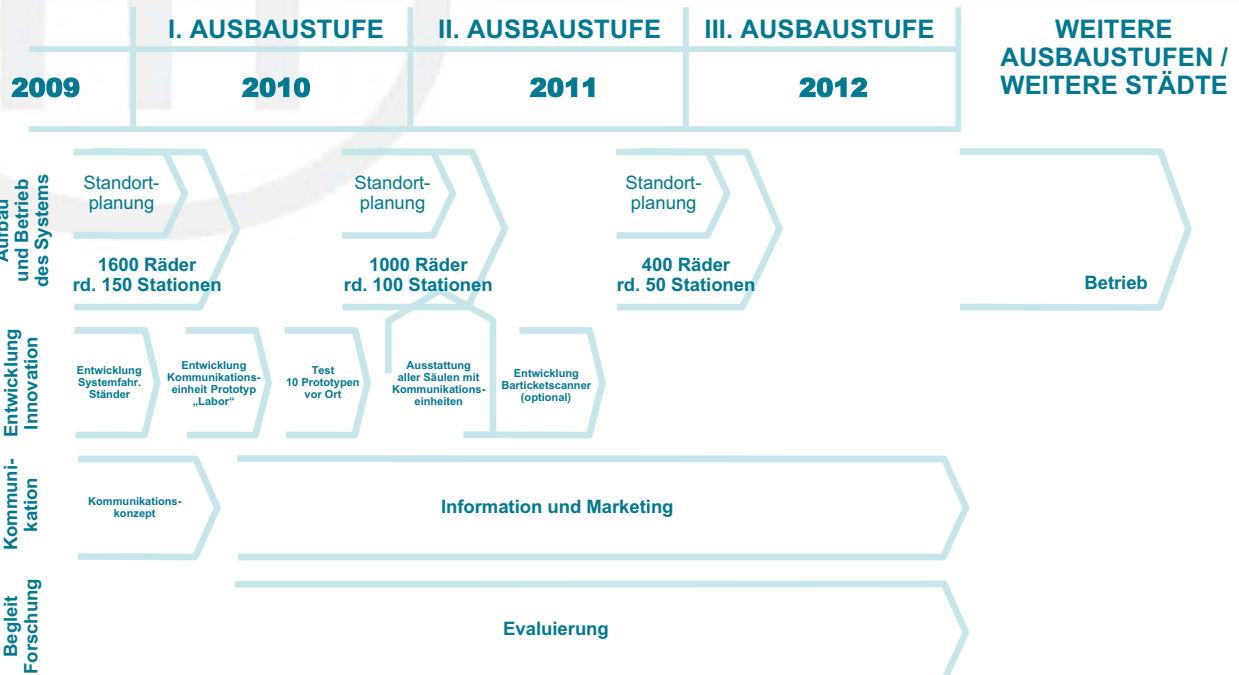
I. AUSBAUSTUFE | II. AUSBAUSTUFE | III. AUSBAUSTUFE | WEITERE AUSBAUSTUFEN / WEITERE STÄDTE

2009 | 2010 | 2011 | 2012

Aufbau und Betrieb des Systems

Standortplanung

1600 Räder rd. 150 Stationen

Standortplanung

1000 Räder rd. 100 Stationen

Standortplanung

400 Räder rd. 50 Stationen

Betrieb

Entwicklung Innovation

Entwicklung Systemfahr. Ständer

Entwicklung Kommunikationseinheit Prototyp „Labor"

Test 10 Prototypen vor Ort

Ausstattung aller Säulen mit Kommunikationseinheiten

Entwicklung Barticketscanner (optional)

Kommunikation

Kommunikationskonzept

Information und Marketing

Begleit Forschung

Evaluierung